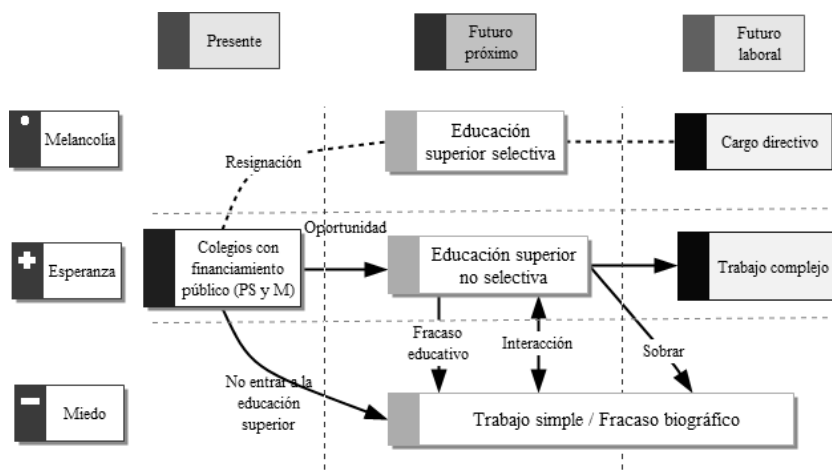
Presente

Futuro próximo

Futuro laboral

Melancolía

Educación superior selectiva

Cargo directivo

Resignación

Oportunidad

Esperanza

Colegios con financiamiento público (PS y M)

Educación superior no selectiva

Trabajo complejo

Fracaso educativo

Interacción

Sobrar

No entrar a la educación superior

Miedo

Trabajo simple / Fracaso biográfico